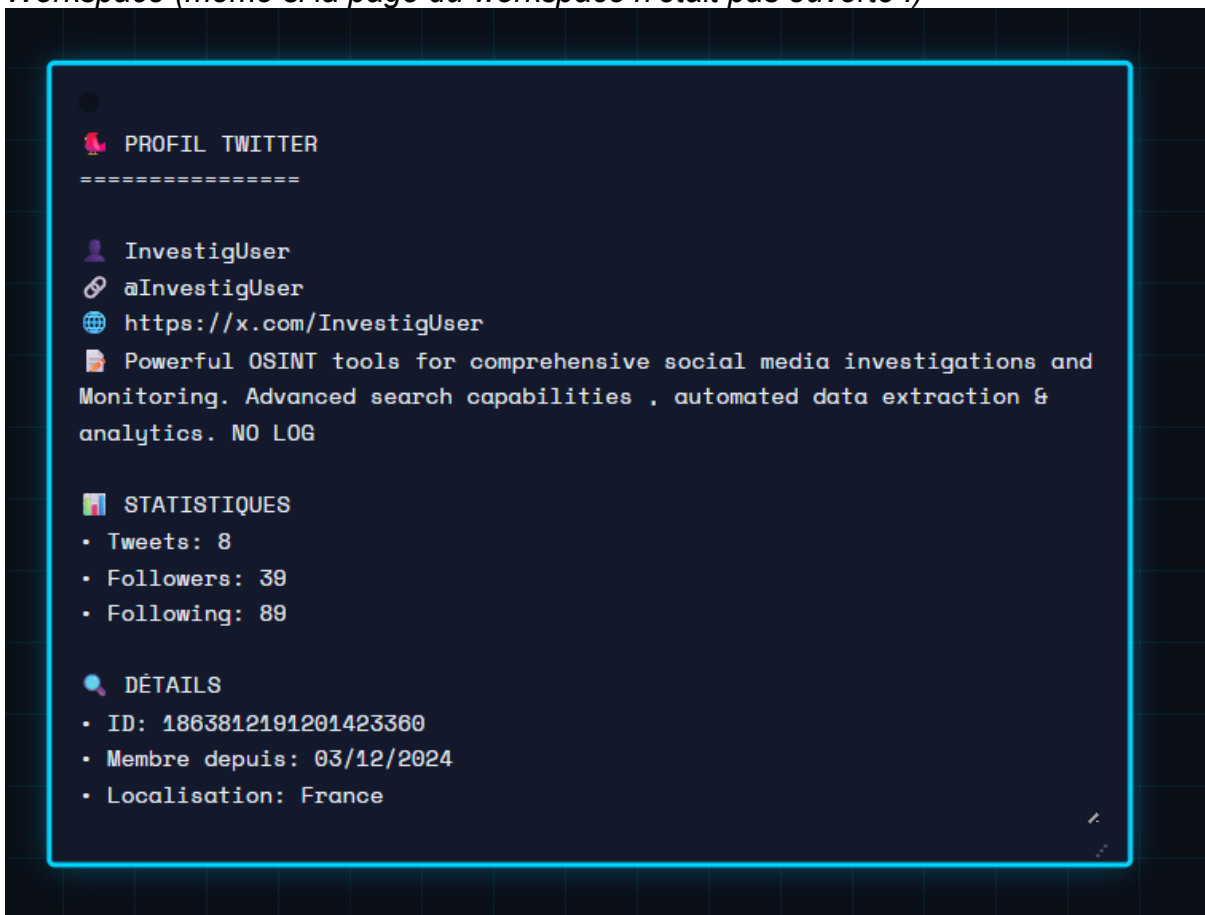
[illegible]

🐦 PROFIL TWITTER
================

👤 InvestigUser
🔗 @InvestigUser
🌐 https://x.com/InvestigUser
📝 Powerful OSINT tools for comprehensive social media investigations and Monitoring. Advanced search capabilities , automated data extraction & analytics. NO LOG

📊 STATISTIQUES
• Tweets: 8
• Followers: 39
• Following: 89

🔍 DÉTAILS
• ID: 1863812191201423360
• Membre depuis: 03/12/2024
• Localisation: France